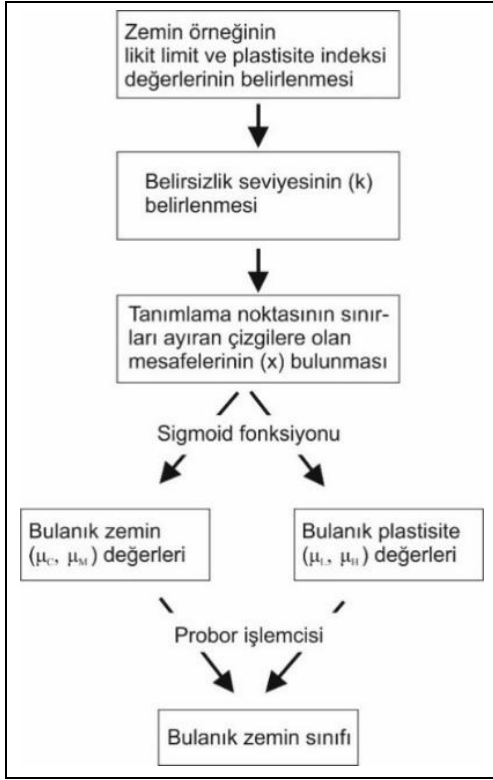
Zemin örneğinin likit limit ve plastisite indeksi değerlerinin belirlenmesi

Belirsizlik seviyesinin (k) belirlenmesi

Tanımlama noktasının sınırları ayıran çizgilere olan mesafelerinin (x) bulunması

Sigmoid fonksiyonu

Bulanık zemin ($\mu_C$, $\mu_M$) değerleri

Bulanık plastisite ($\mu_L$, $\mu_H$) değerleri

Probor işlemcisi

Bulanık zemin sınıfı